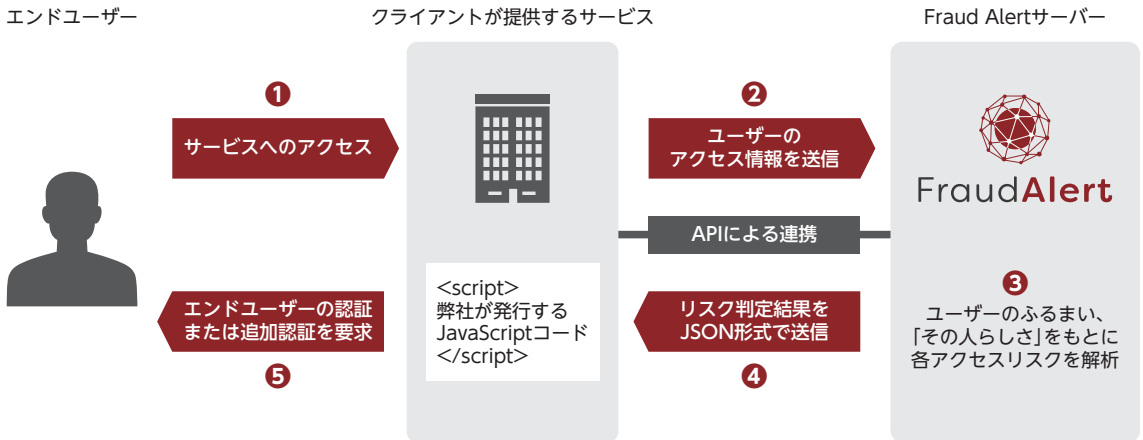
エンドユーザー

クライアントが提供するサービス

Fraud Alertサーバー

1
サービスへのアクセス

2
ユーザーの
アクセス情報を送信

FraudAlert

APIによる連携

<script>
弊社が発行する
JavaScriptコード
</script>

3
ユーザーのふるまい、
「その人らしさ」をもとに
各アクセスリスクを解析

リスク判定結果を
JSON形式で送信
4

エンドユーザーの認証
または追加認証を要求
5